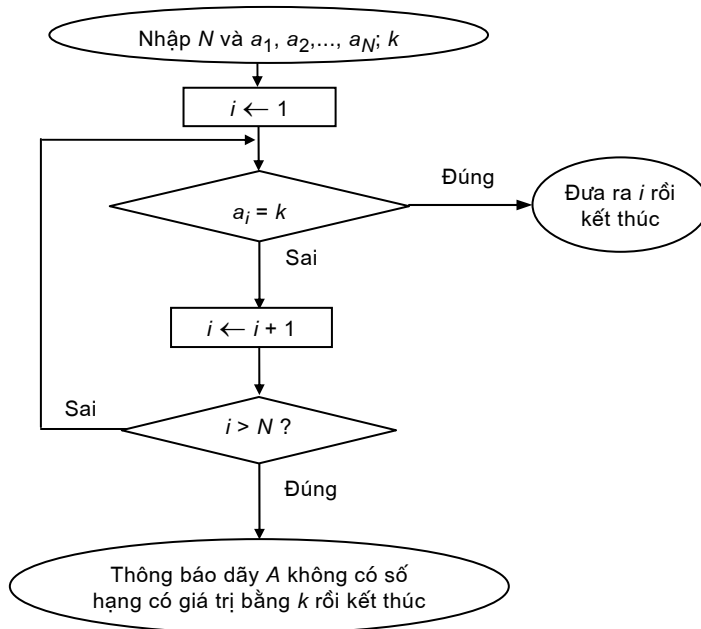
Nhập $N$ và $a_1, a_2, ..., a_N$; $k$

$i \leftarrow 1$

$a_i = k$

Đúng

Đưa ra $i$ rồi kết thúc

Sai

$i \leftarrow i + 1$

Sai

$i > N$ ?

Đúng

Thông báo dãy $A$ không có số hạng có giá trị bằng $k$ rồi kết thúc